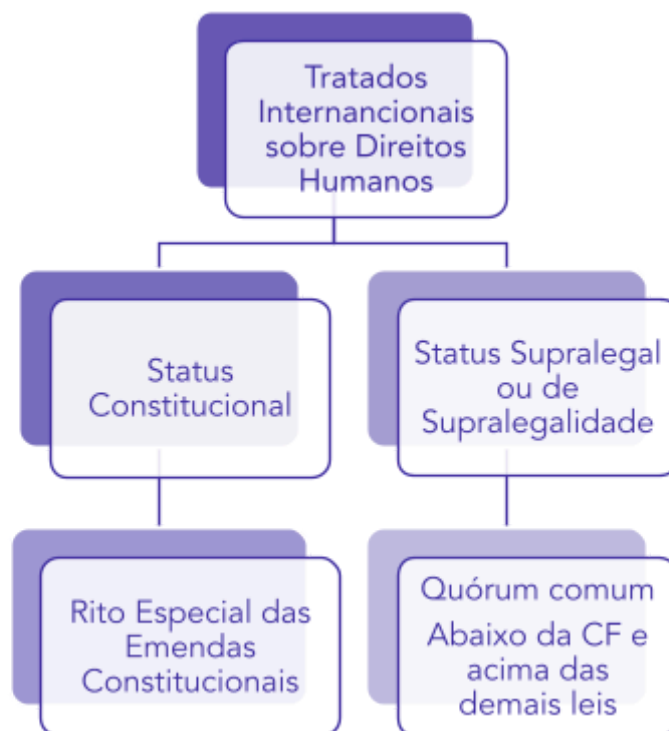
Tratados Internancionais sobre Direitos Humanos

Status Constitucional

Status Supralegal ou de Supralegalidade

Rito Especial das Emendas Constitucionais

Quórum comum

Abaixo da CF e acima das demais leis